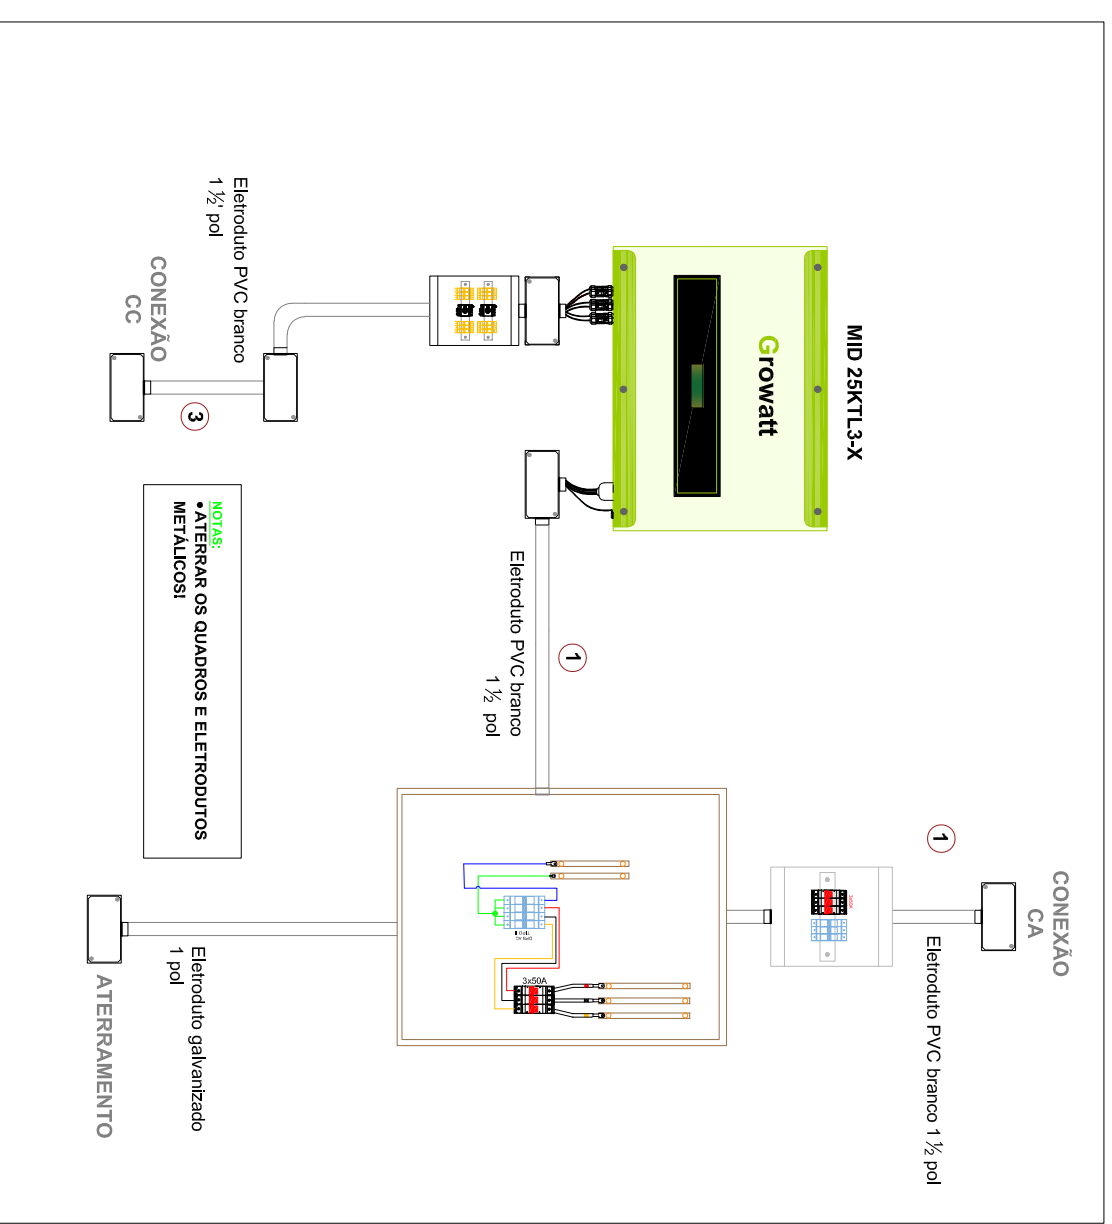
Eletroduto PVC branco
1 ½' pol

CONEXÃO
CC

3

MID 25KTL3-X

Growatt

NOTAS:
• ATERRAR OS QUADROS E ELETRODUTOS METÁLICOS!

Eletroduto PVC branco
1 ½ pol

1

1

CONEXÃO
CA

Eletroduto PVC branco 1 ½ pol

3x50A

Eletroduto galvanizado
1 pol

ATERRAMENTO